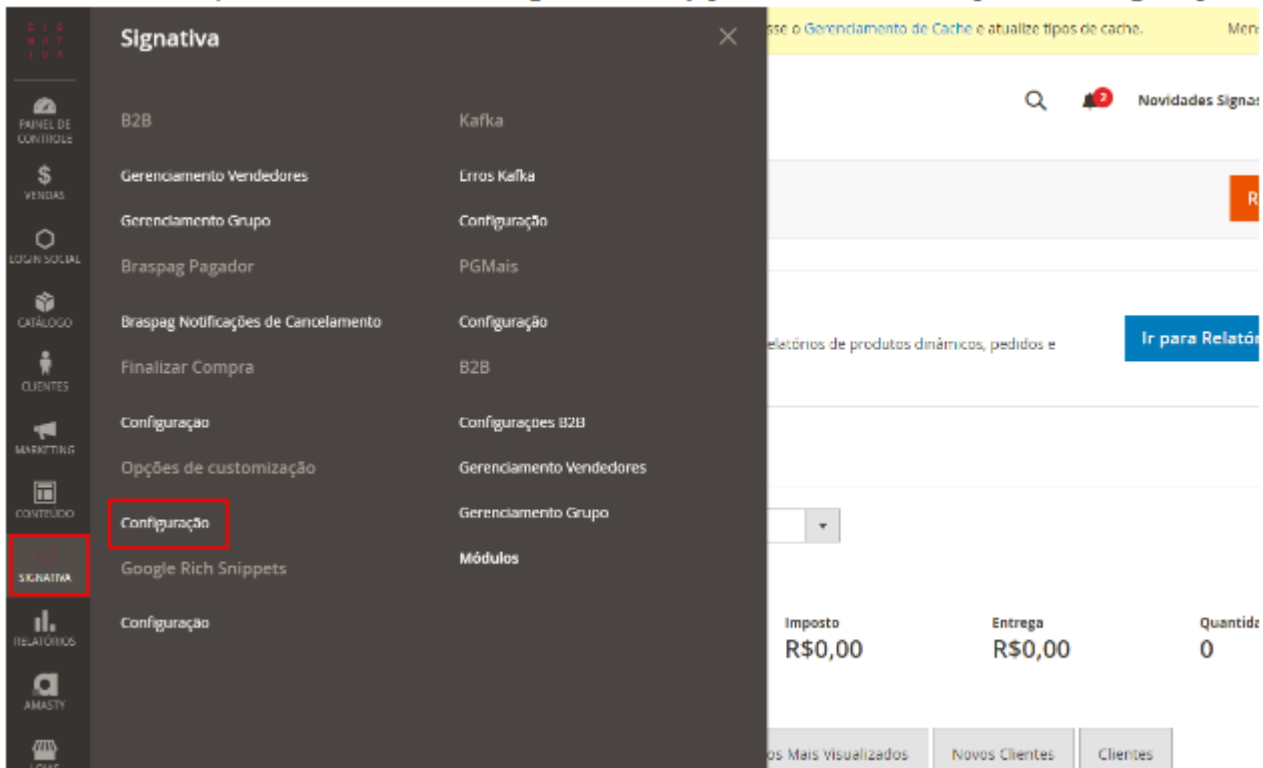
S I G N A T I V A

PAINEL DE CONTROLE

$ VENDAS

LOGIN SOCIAL

CATÁLOGO

CLIENTES

MARKETING

CONTEÚDO

SIGNATIVA

RELATÓRIOS

AMASTY

LOJAS

Signativa

B2B

Gerenciamento Vendedores

Gerenciamento Grupo

Braspag Pagador

Braspag Notificações de Cancelamento

Finalizar Compra

Configuração

Opções de customização

Configuração

Google Rich Snippets

Configuração

Kafka

Erros Kafka

Configuração

PGMais

Configuração

B2B

Configurações B2B

Gerenciamento Vendedores

Gerenciamento Grupo

Módulos

sse o Gerenciamento de Cache e atualize tipos de cache.

Men

Novidades Signa

R

eletórios de produtos dinâmicos, pedidos e

Ir para Relatór

Imposto
R$0,00

Entrega
R$0,00

Quantida
0

os Mais Visualizados

Novos Clientes

Clientes